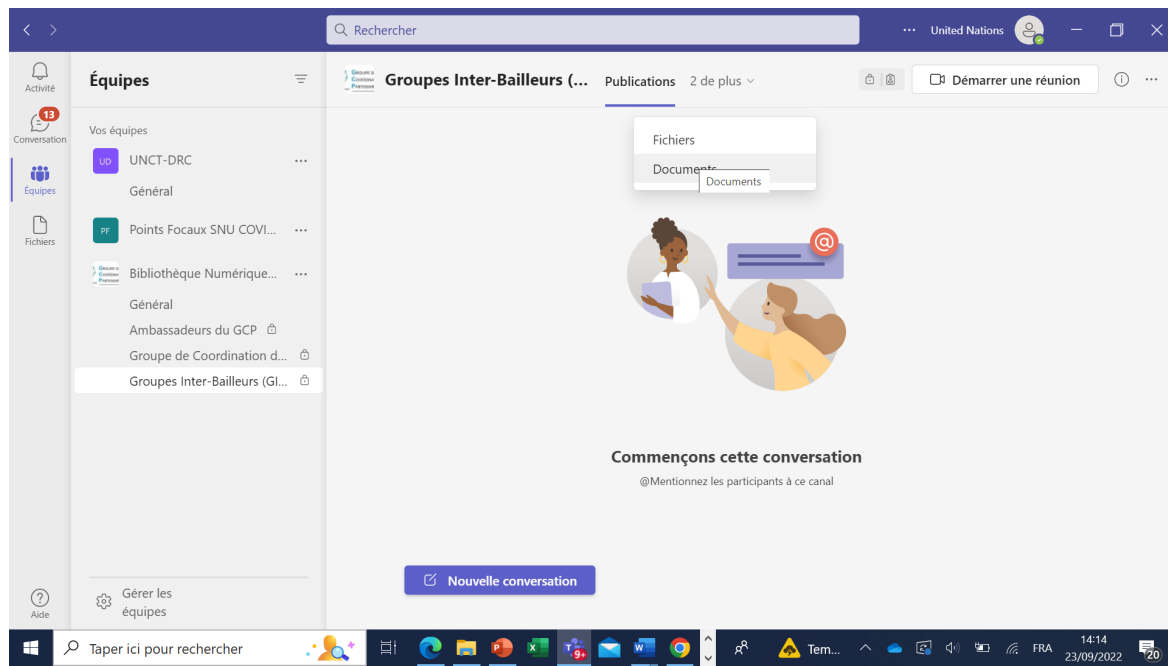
Rechercher

United Nations

Activité

13

Conversation

Équipes

Fichiers

Aide

Équipes

Vos équipes

UD UNCT-DRC

Général

PF Points Focaux SNU COVI...

Bibliothèque Numérique...

Général

Ambassadeurs du GCP

Groupe de Coordination d...

Groupes Inter-Bailleurs (Gl...

Gérer les équipes

Groupes Inter-Bailleurs (...

Publications

2 de plus

Démarrer une réunion

Fichiers

Documents

Documents

Commençons cette conversation

@Mentionnez les participants à ce canal

Nouvelle conversation

Taper ici pour rechercher

9+

Tem...

FRA

14:14

23/09/2022

20